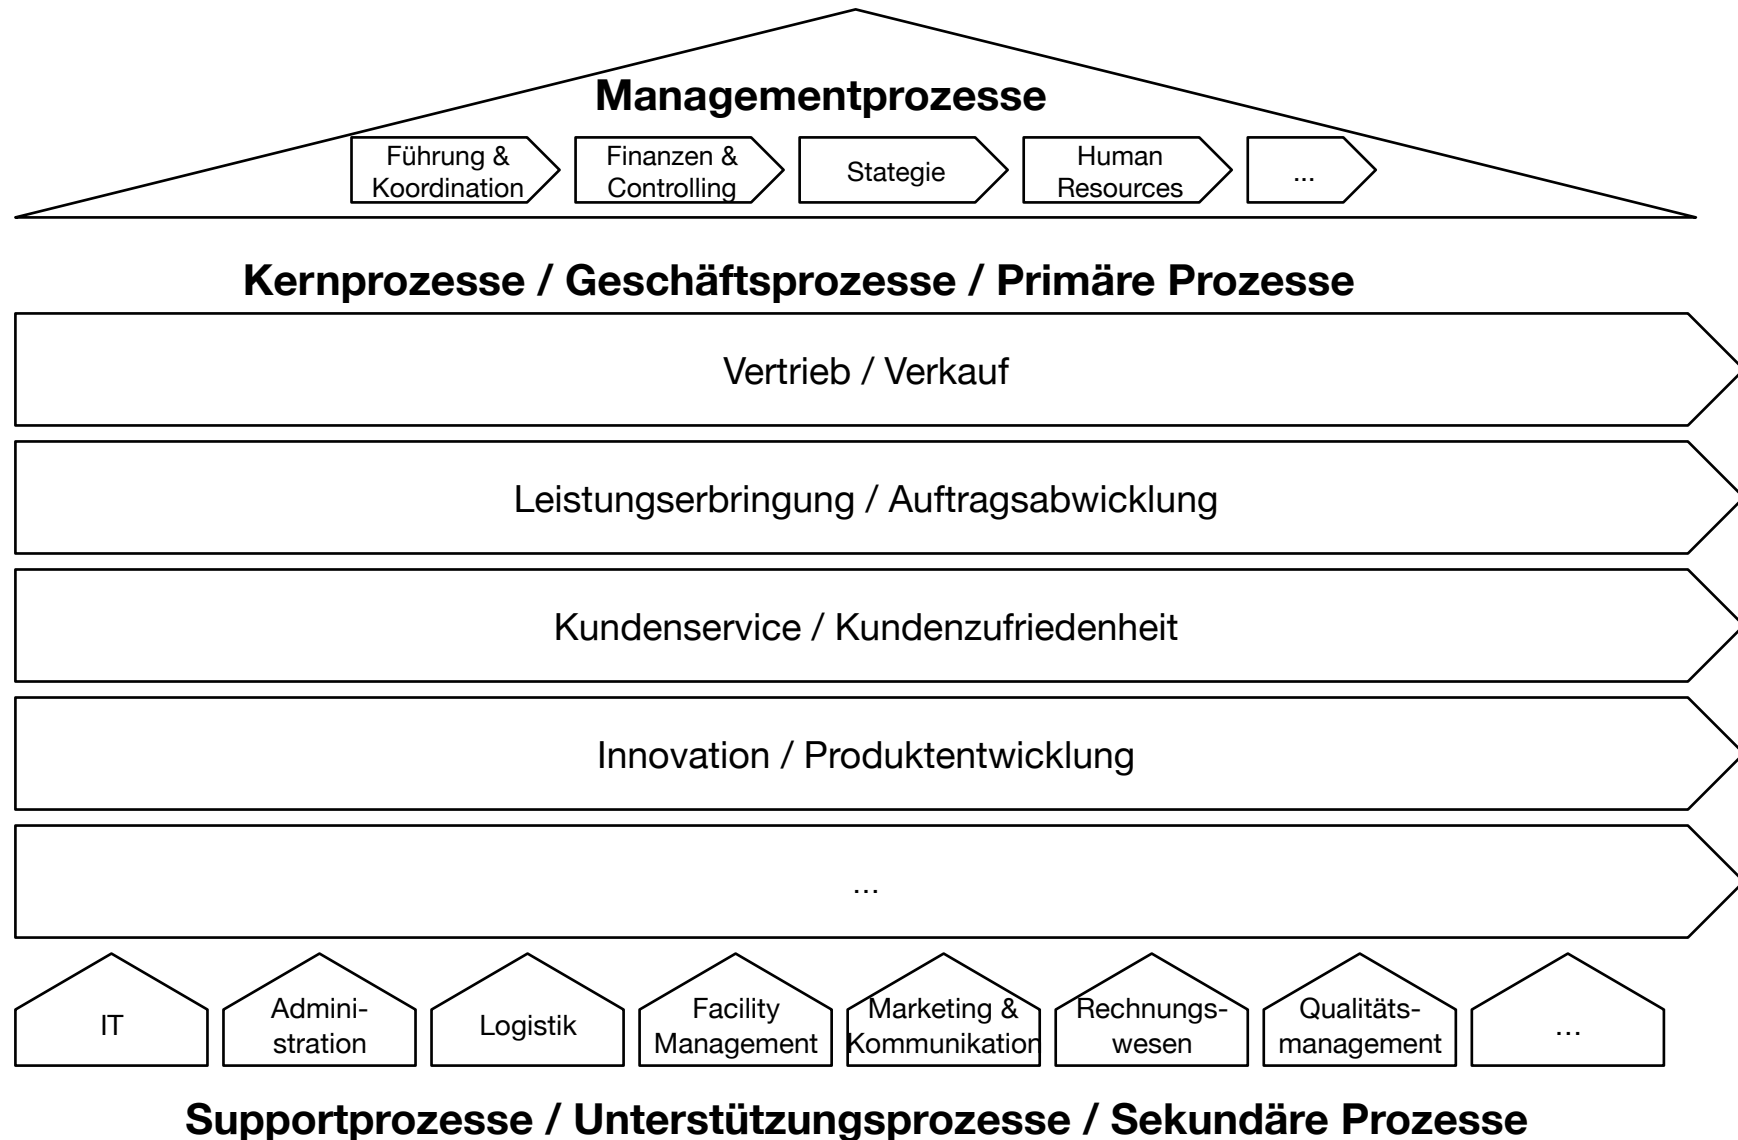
Managementprozesse

Führung & Koordination

Finanzen & Controlling

Stategie

Human Resources

...

Kernprozesse / Geschäftsprozesse / Primäre Prozesse

Vertrieb / Verkauf

Leistungserbringung / Auftragsabwicklung

Kundenservice / Kundenzufriedenheit

Innovation / Produktentwicklung

...

IT

Administration

Logistik

Facility Management

Marketing & Kommunikation

Rechnungswesen

Qualitätsmanagement

...

Supportprozesse / Unterstützungsprozesse / Sekundäre Prozesse